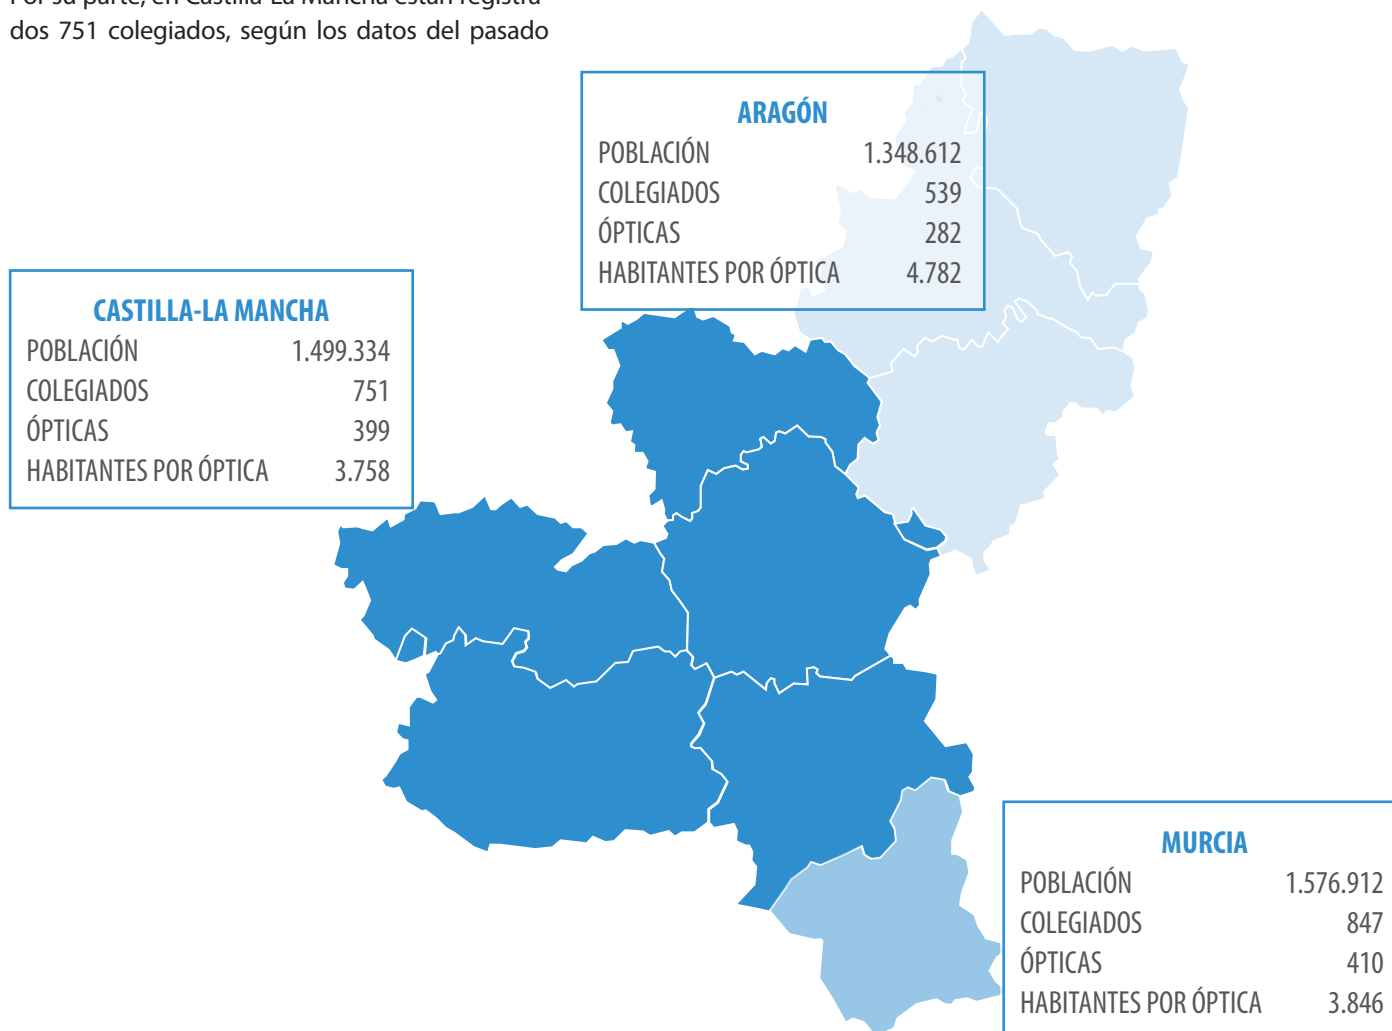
Por su parte, en Castilla-La Mancha están registrados 751 colegiados, según los datos del pasado

ARAGÓN

| | |
|---|---|
| POBLACIÓN | 1.348.612 |
| COLEGIADOS | 539 |
| ÓPTICAS | 282 |
| HABITANTES POR ÓPTICA | 4.782 |

CASTILLA-LA MANCHA

| | |
|---|---|
| POBLACIÓN | 1.499.334 |
| COLEGIADOS | 751 |
| ÓPTICAS | 399 |
| HABITANTES POR ÓPTICA | 3.758 |

MURCIA

| | |
|---|---|
| POBLACIÓN | 1.576.912 |
| COLEGIADOS | 847 |
| ÓPTICAS | 410 |
| HABITANTES POR ÓPTICA | 3.846 |